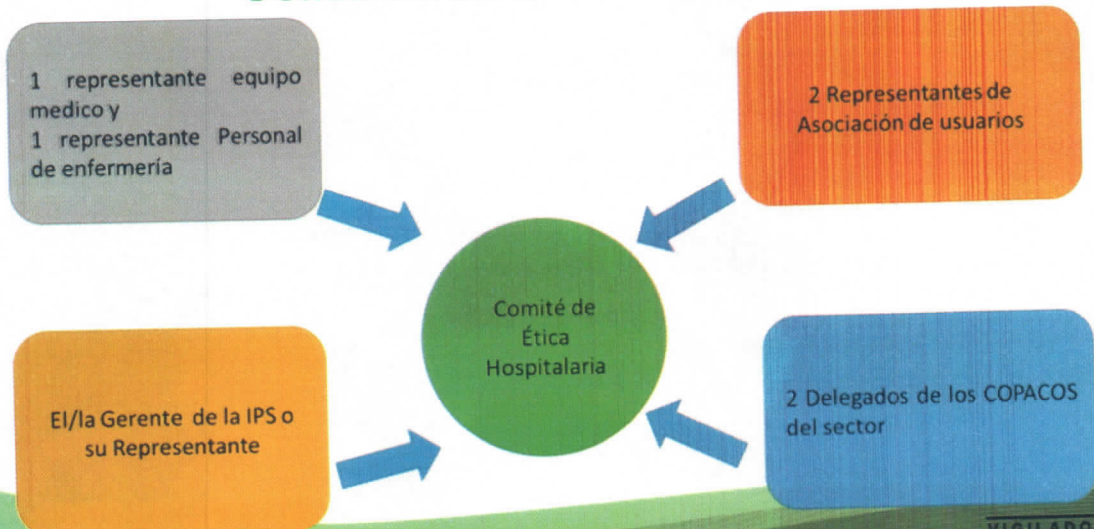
1 representante equipo medico y
1 representante Personal de enfermería

2 Representantes de Asociación de usuarios

Comité de Ética Hospitalaria

El/la Gerente de la IPS o su Representante

2 Delegados de los COPACOS del sector

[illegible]